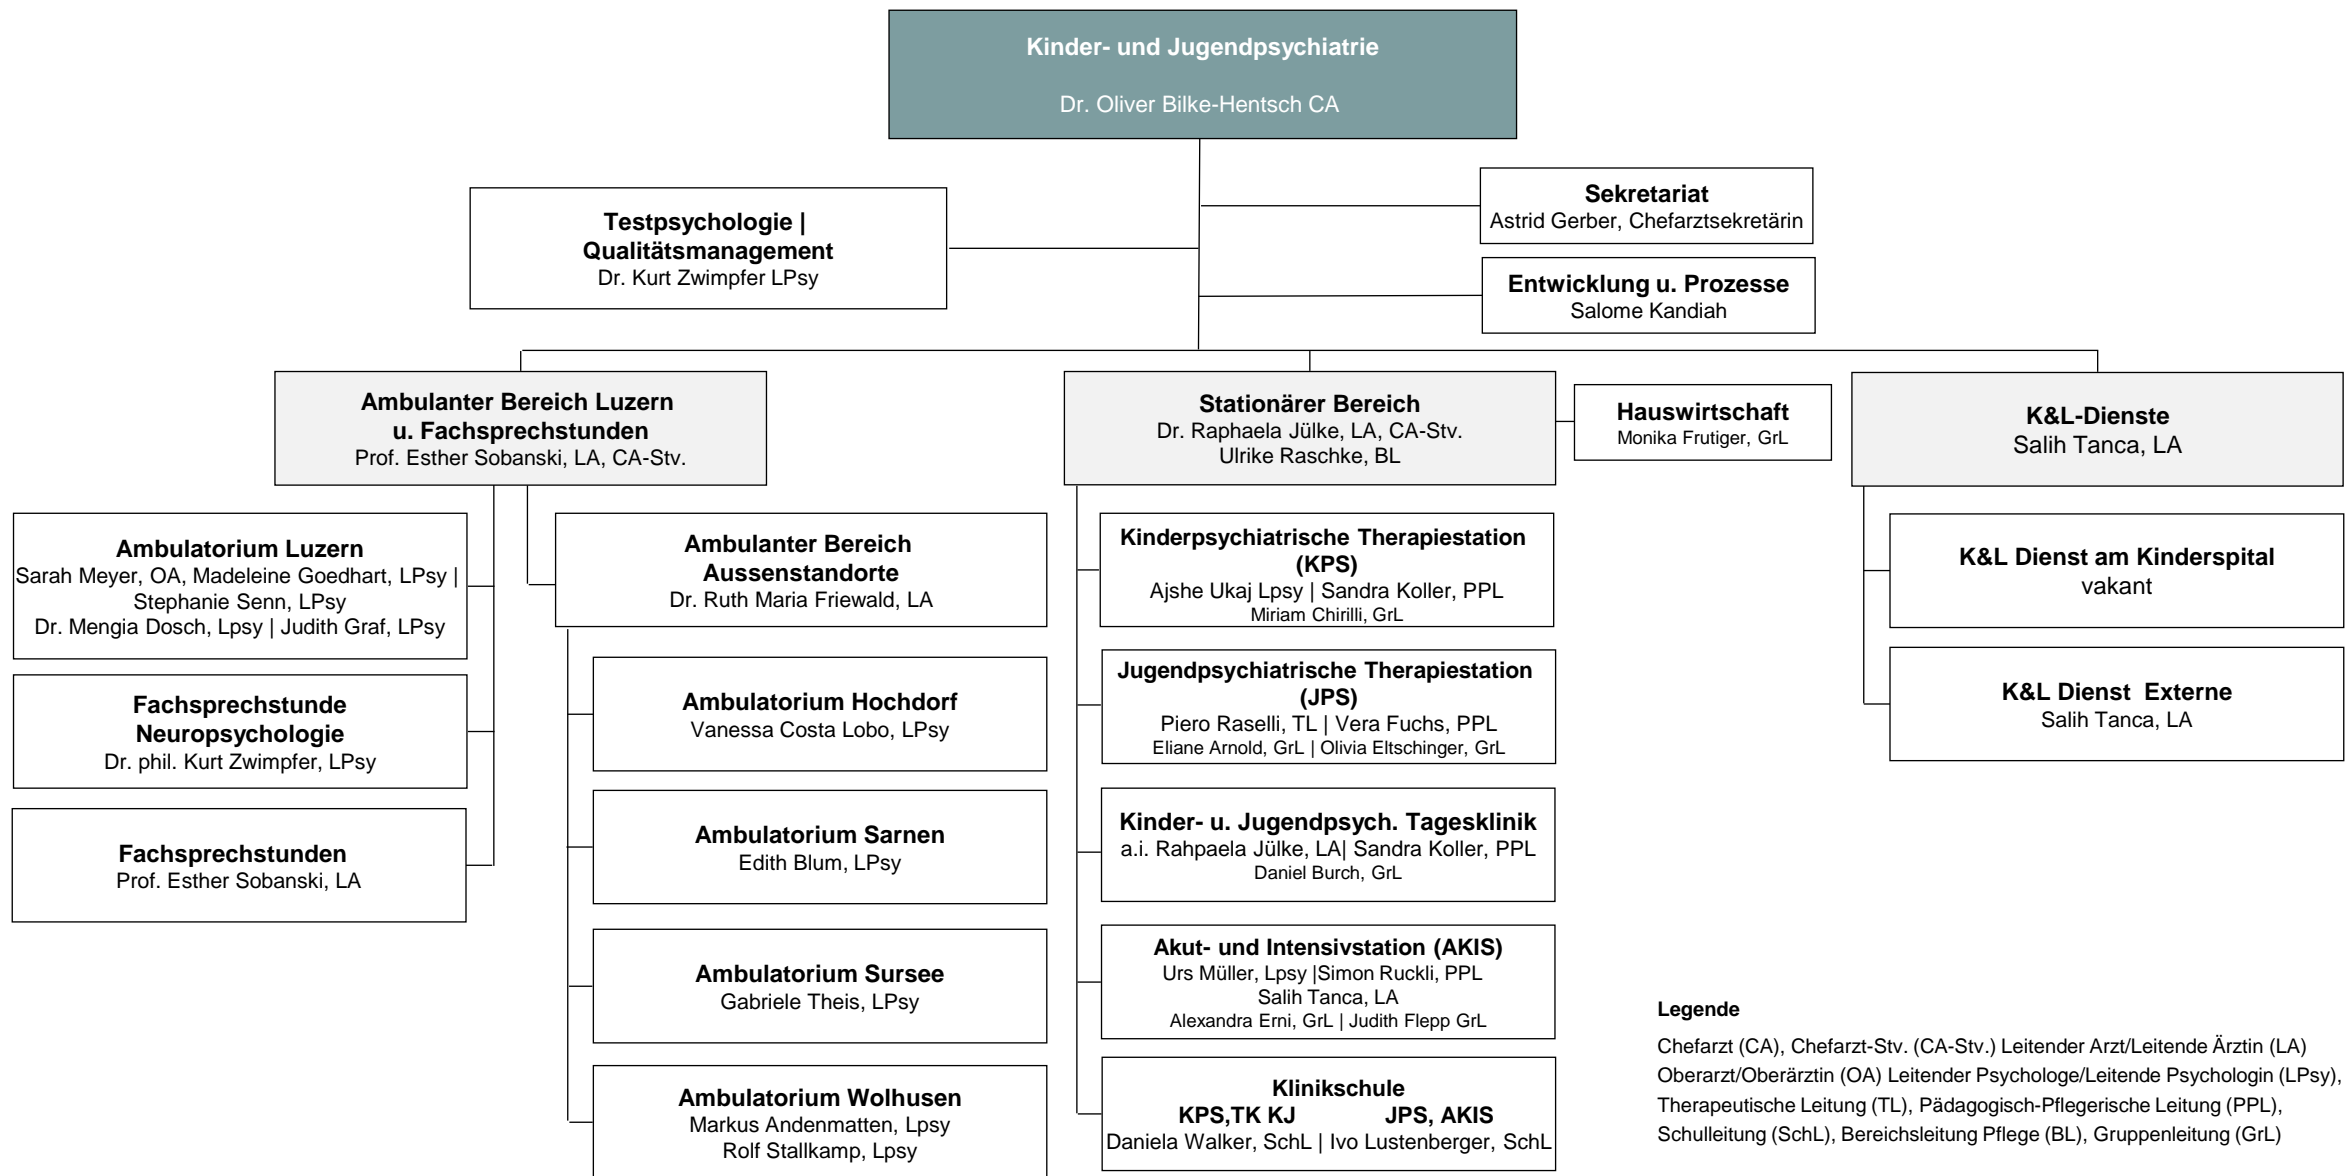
Kinder- und Jugendpsychiatrie
Dr. Oliver Bilke-Hentsch CA

Testpsychologie | Qualitätsmanagement
Dr. Kurt Zwimpfer LPsy

Sekretariat
Astrid Gerber, Chefarztsekretärin

Entwicklung u. Prozesse
Salome Kandiah

Ambulanter Bereich Luzern u. Fachsprechstunden
Prof. Esther Sobanski, LA, CA-Stv.

Ambulatorium Luzern
Sarah Meyer, OA, Madeleine Goedhart, LPsy | Stephanie Senn, LPsy
Dr. Mengia Dosch, Lpsy | Judith Graf, LPsy

Fachsprechstunde Neuropsychologie
Dr. phil. Kurt Zwimpfer, LPsy

Fachsprechstunden
Prof. Esther Sobanski, LA

Ambulanter Bereich Aussenstandorte
Dr. Ruth Maria Friewald, LA

Ambulatorium Hochdorf
Vanessa Costa Lobo, LPsy

Ambulatorium Sarnen
Edith Blum, LPsy

Ambulatorium Sursee
Gabriele Theis, LPsy

Ambulatorium Wolhusen
Markus Andenmatten, Lpsy
Rolf Stallkamp, Lpsy

Stationärer Bereich
Dr. Raphaela Jülke, LA, CA-Stv.
Ulrike Raschke, BL

Hauswirtschaft
Monika Frutiger, GrL

Kinderpsychiatrische Therapiestation (KPS)
Ajshe Ukaj Lpsy | Sandra Koller, PPL
Miriam Chirilli, GrL

Jugendpsychiatrische Therapiestation (JPS)
Piero Raselli, TL | Vera Fuchs, PPL
Eliane Arnold, GrL | Olivia Eltschinger, GrL

Kinder- u. Jugendpsych. Tagesklinik
a.i. Rahpaela Jülke, LA| Sandra Koller, PPL
Daniel Burch, GrL

Akut- und Intensivstation (AKIS)
Urs Müller, Lpsy |Simon Ruckli, PPL
Salih Tanca, LA
Alexandra Erni, GrL | Judith Flepp GrL

Klinikschule
KPS,TK KJ JPS, AKIS
Daniela Walker, SchL | Ivo Lustenberger, SchL

K&L-Dienste
Salih Tanca, LA

K&L Dienst am Kinderspital
vakant

K&L Dienst Externe
Salih Tanca, LA

Legende
Chefarzt (CA), Chefarzt-Stv. (CA-Stv.) Leitender Arzt/Leitende Ärztin (LA) Oberarzt/Oberärztin (OA) Leitender Psychologe/Leitende Psychologin (LPsy), Therapeutische Leitung (TL), Pädagogisch-Pflegerische Leitung (PPL), Schulleitung (SchL), Bereichsleitung Pflege (BL), Gruppenleitung (GrL)